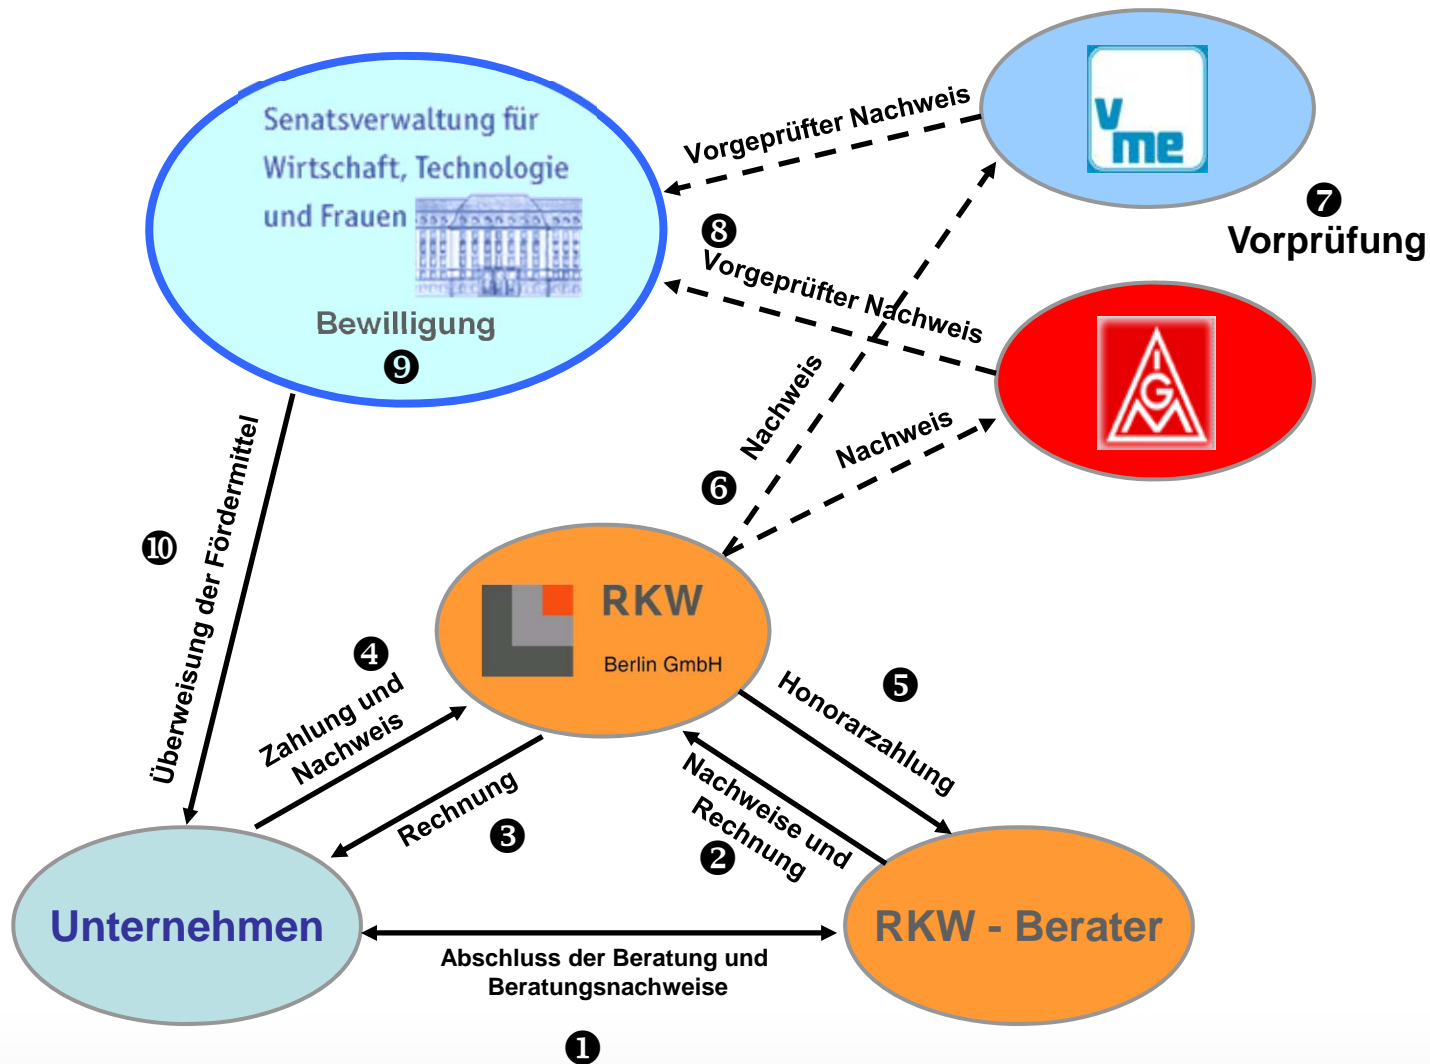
Senatsverwaltung für Wirtschaft, Technologie und Frauen

Bewilligung

❾

vme

Vorgeprüfter Nachweis

❼ Vorprüfung

❽ Vorgeprüfter Nachweis

Nachweis

Nachweis

❻

❿ Überweisung der Fördermittel

RKW Berlin GmbH

❹ Zahlung und Nachweis

Rechnung ❸

Honorarzahlung ❺

Nachweise und Rechnung ❷

Unternehmen

RKW - Berater

Abschluss der Beratung und Beratungsnachweise

❶